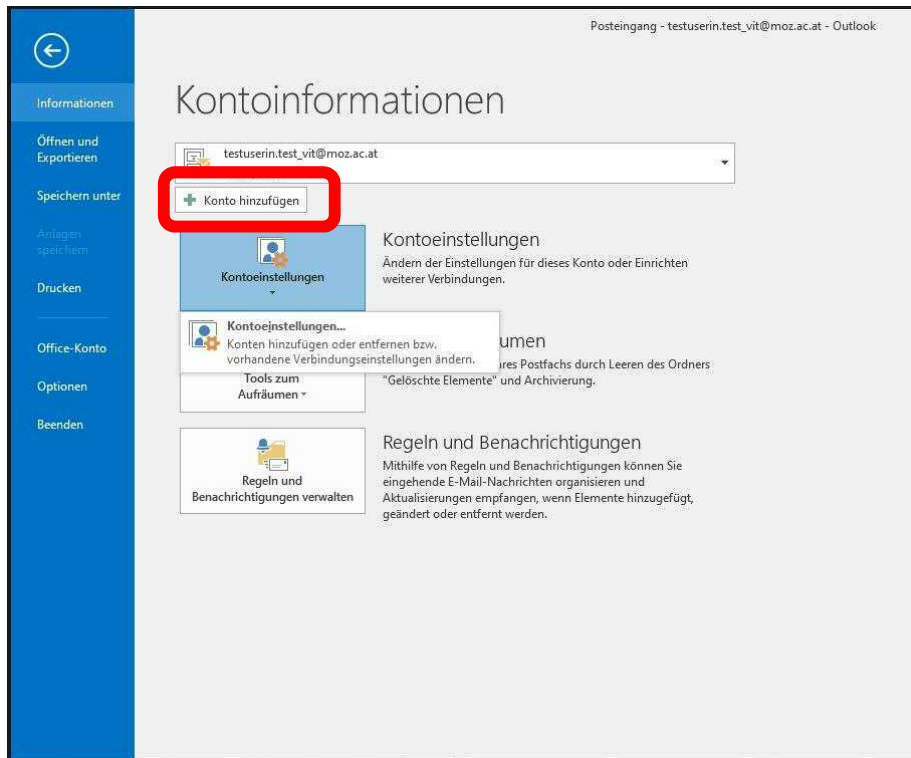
Posteingang - testuserin.test_vit@moz.ac.at - Outlook

Informationen

Öffnen und Exportieren

Speichern unter

Anlagen speichern

Drucken

Office-Konto

Optionen

Beenden

Kontoinformationen

testuserin.test_vit@moz.ac.at

Konto hinzufügen

Kontoeinstellungen

Kontoeinstellungen

Ändern der Einstellungen für dieses Konto oder Einrichten weiterer Verbindungen.

Kontoeinstellungen...

Konten hinzufügen oder entfernen bzw. vorhandene Verbindungseinstellungen ändern.

umen

ares Postfachs durch Leeren des Ordners "Gelöschte Elemente" und Archivierung.

Tools zum Aufräumen

Regeln und Benachrichtigungen verwalten

Regeln und Benachrichtigungen

Mithilfe von Regeln und Benachrichtigungen können Sie eingehende E-Mail-Nachrichten organisieren und Aktualisierungen empfangen, wenn Elemente hinzugefügt, geändert oder entfernt werden.